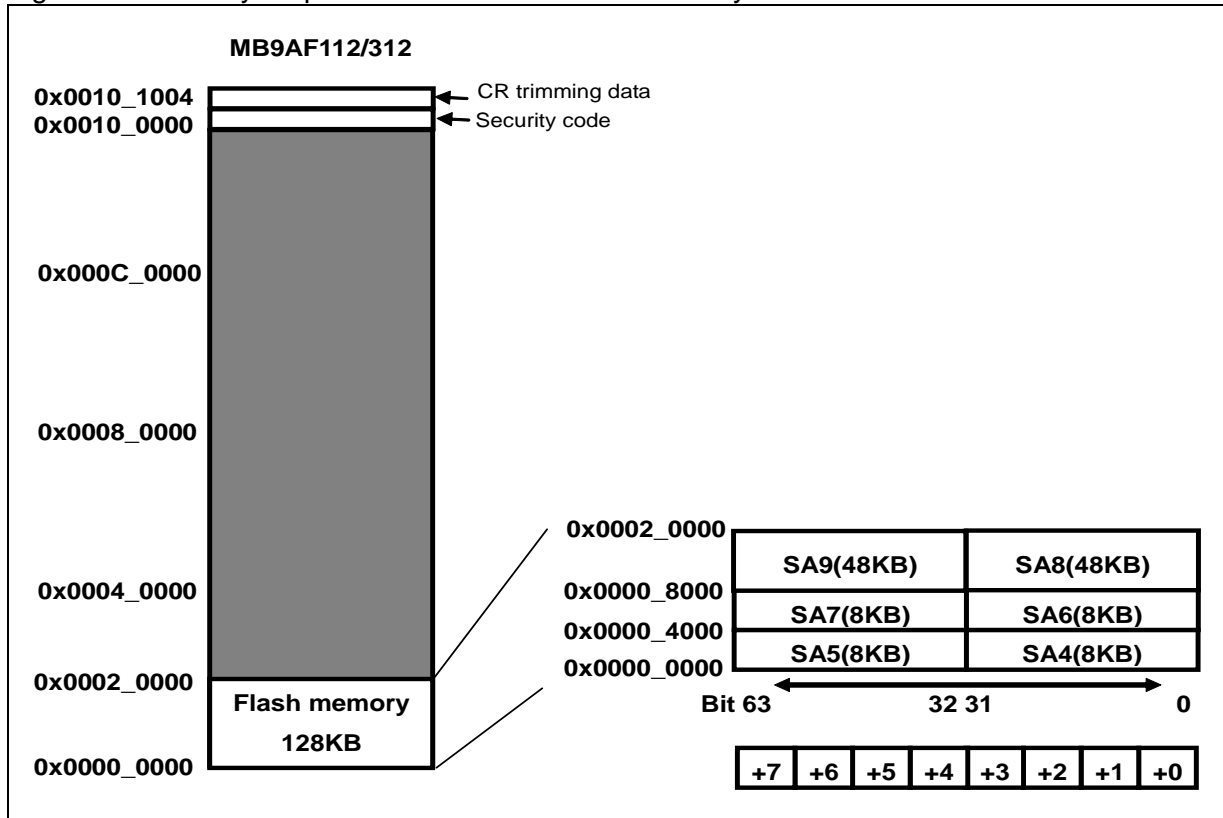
MB9AF112/312

0x0010_1004

0x0010_0000

CR trimming data

Security code

0x000C_0000

0x0008_0000

0x0004_0000

0x0002_0000

Flash memory

128KB

0x0000_0000

0x0002_0000

0x0000_8000

0x0000_4000

0x0000_0000

| SA9(48KB) | SA8(48KB) |
|---|---|
| SA7(8KB) | SA6(8KB) |
| SA5(8KB) | SA4(8KB) |

Bit 63 32 31 0

| +7 | +6 | +5 | +4 | +3 | +2 | +1 | +0 |
|---|---|---|---|---|---|---|---|